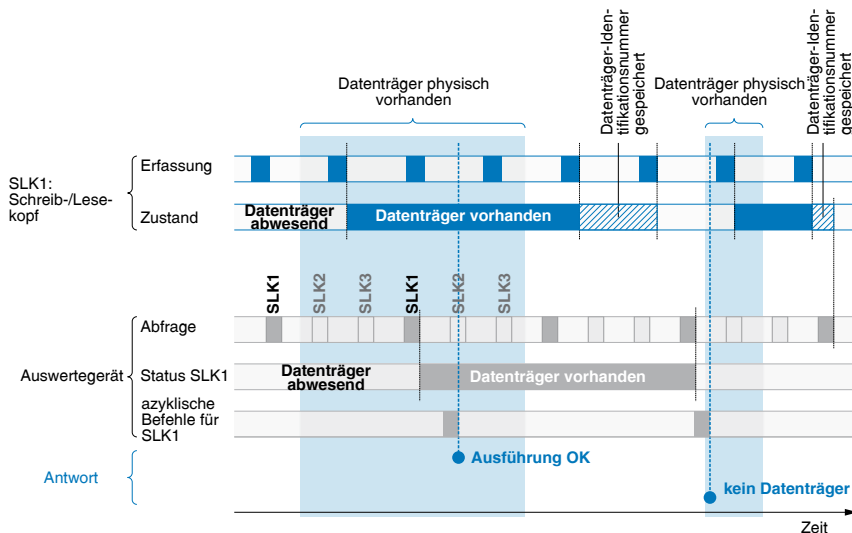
Datenträger physisch vorhanden

Datenträger-Identifikationsnummer gespeichert

Datenträger physisch vorhanden

Datenträger-Identifikationsnummer gespeichert

SLK1: Schreib-/Lesekopf

Erfassung

Zustand

Datenträger abwesend

Datenträger vorhanden

SLK1 SLK2 SLK3 SLK1 SLK2 SLK3

Abfrage

Auswertegerät

Status SLK1

Datenträger abwesend

Datenträger vorhanden

azyklische Befehle für SLK1

Antwort

Ausführung OK

kein Datenträger

Zeit